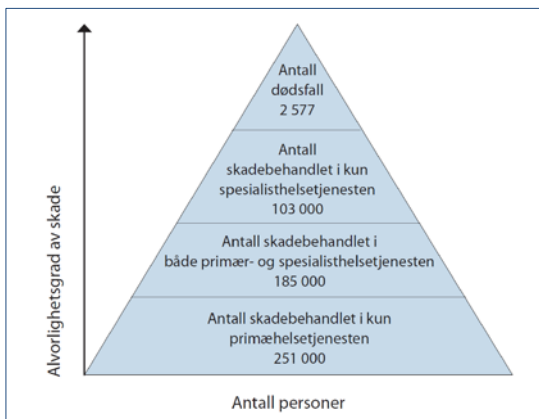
Antall dødsfall 2 577

Antall skadebehandlet i kun spesialisthelsetjenesten 103 000

Antall skadebehandlet i både primær- og spesialisthelsetjenesten 185 000

Antall skadebehandlet i kun primæhelsetjenesten 251 000

Alvorlighetsgrad av skade

Antall personer